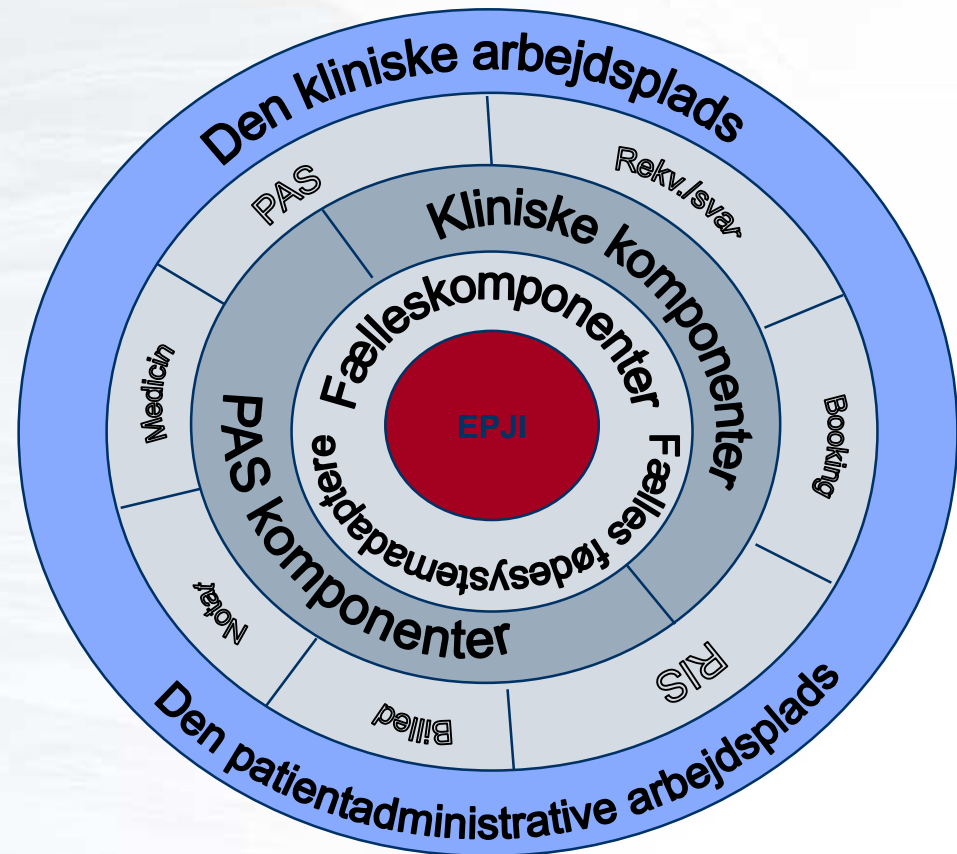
Den kliniske arbejdsplads

PAS

Rekv./svar

Kliniske komponenter

Fælleskomponenter

Medicin

EPJI

Booking

PAS komponenter

Fælles fødesystemadaptere

Notat

RIS

Billed

Den patientadministrative arbejdsplads